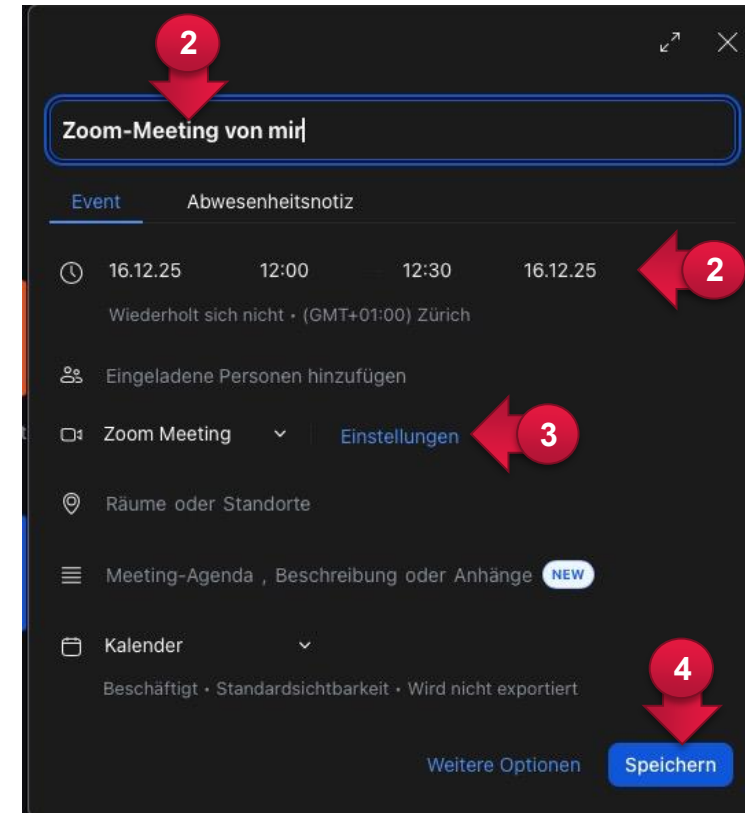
2

Zoom-Meeting von mir

Event Abwesenheitsnotiz

16.12.25 12:00 12:30 16.12.25

2

Wiederholt sich nicht • (GMT+01:00) Zürich

Eingeladene Personen hinzufügen

Zoom Meeting Einstellungen

3

Räume oder Standorte

Meeting-Agenda , Beschreibung oder Anhänge NEW

Kalender

4

Beschäftigt • Standardsichtbarkeit • Wird nicht exportiert

Weitere Optionen Speichern